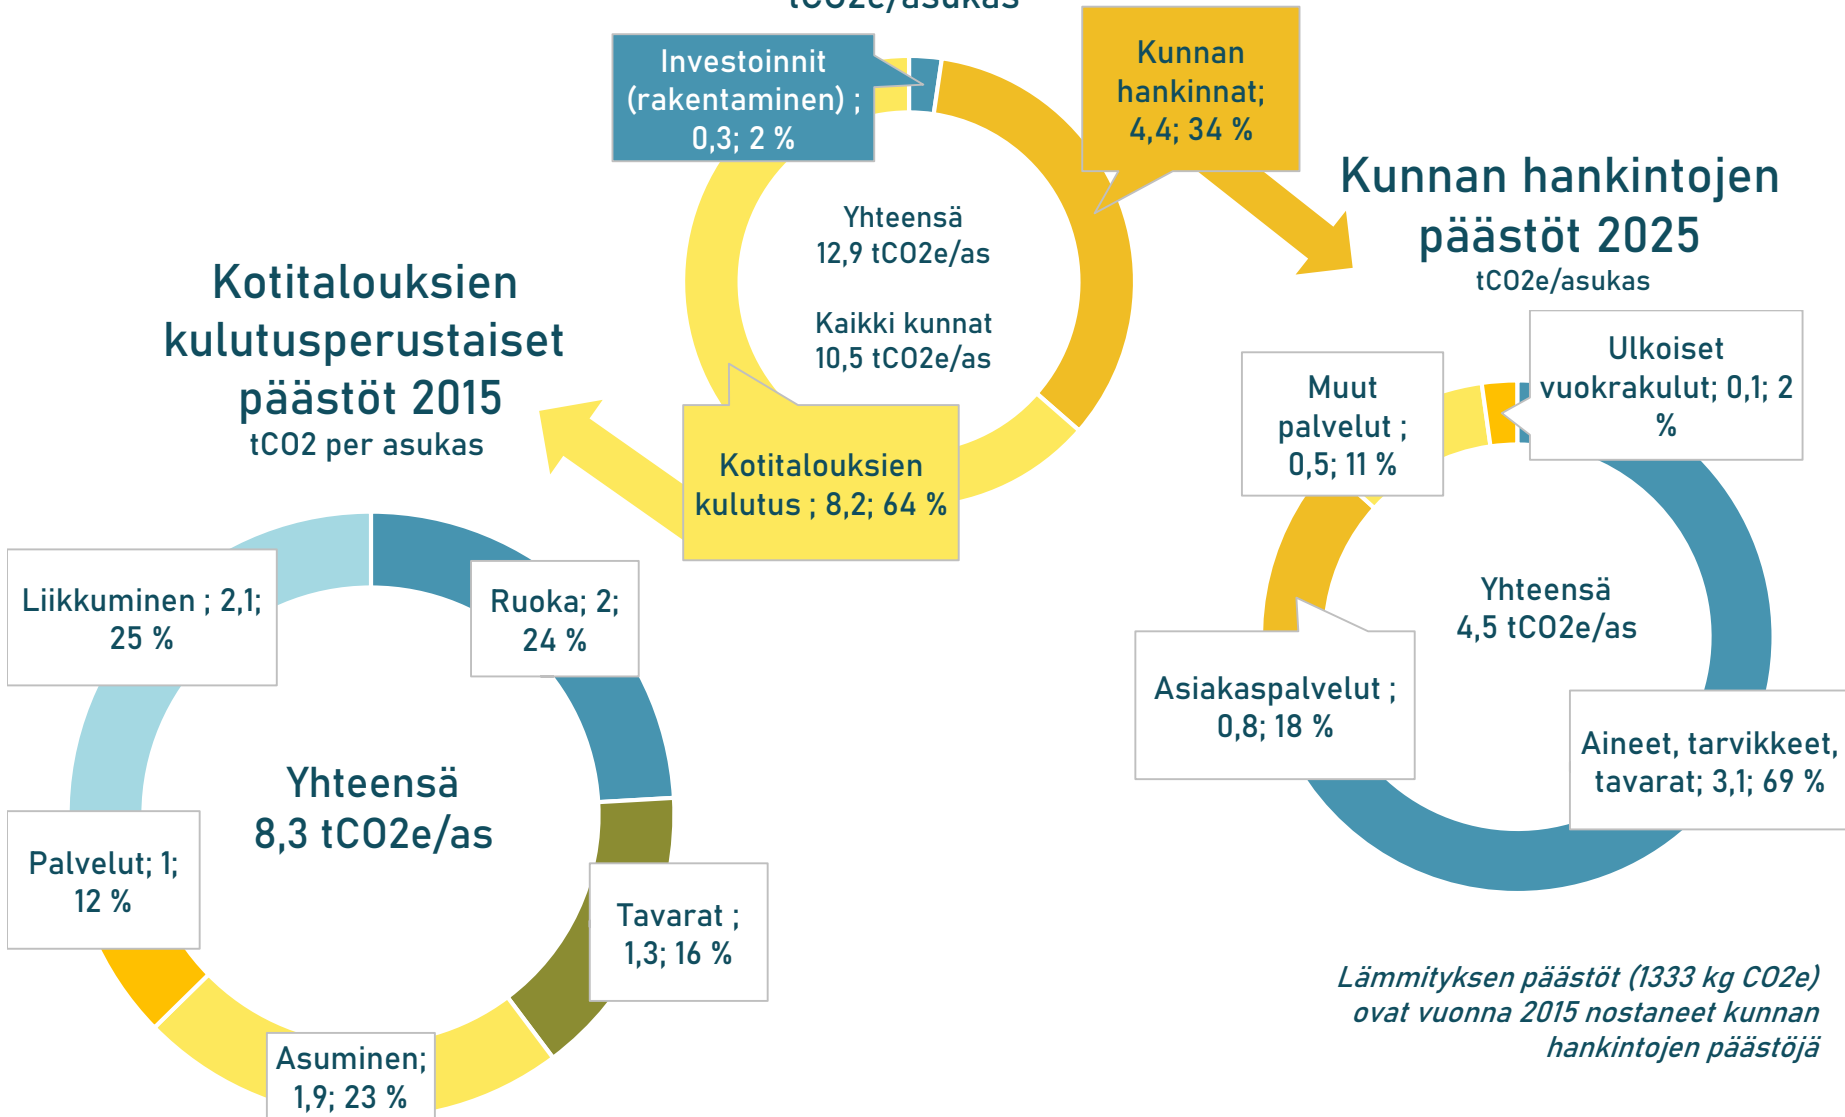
tCO2e/asukas

Investoinnit (rakentaminen) ; 0,3; 2 %

Kunnan hankinnat; 4,4; 34 %

Yhteensä 12,9 tCO2e/as

Kaikki kunnat 10,5 tCO2e/as

Kotitalouksien kulutus ; 8,2; 64 %

Kunnan hankintojen päästöt 2025
tCO2e/asukas

Kotitalouksien kulutusperustaiset päästöt 2015
tCO2 per asukas

Muut palvelut ; 0,5; 11 %

Ulkoiset vuokrakulut; 0,1; 2 %

Yhteensä 4,5 tCO2e/as

Asiakaspalvelut ; 0,8; 18 %

Aineet, tarvikkeet, tavarat; 3,1; 69 %

Liikkuminen ; 2,1; 25 %

Ruoka; 2; 24 %

Yhteensä 8,3 tCO2e/as

Palvelut; 1; 12 %

Tavarat ; 1,3; 16 %

Asuminen; 1,9; 23 %

Lämmityksen päästöt (1333 kg CO2e) ovat vuonna 2015 nostaneet kunnan hankintojen päästöjä